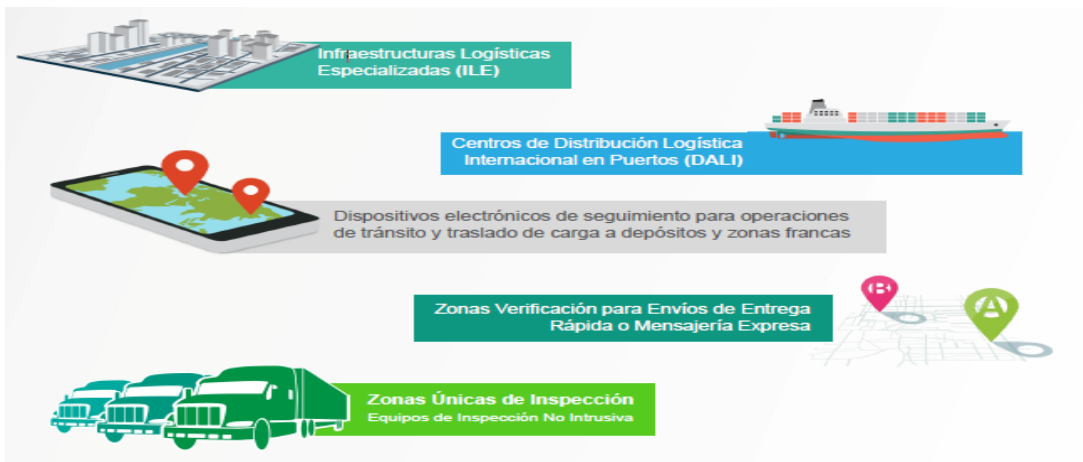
Infraestructuras Logísticas Especializadas (ILE)

Centros de Distribución Logística Internacional en Puertos (DALI)

Dispositivos electrónicos de seguimiento para operaciones de tránsito y traslado de carga a depósitos y zonas francas

Zonas Verificación para Envíos de Entrega Rápida o Mensajería Expresa

B

A

Zonas Únicas de Inspección
Equipos de Inspección No Intrusiva